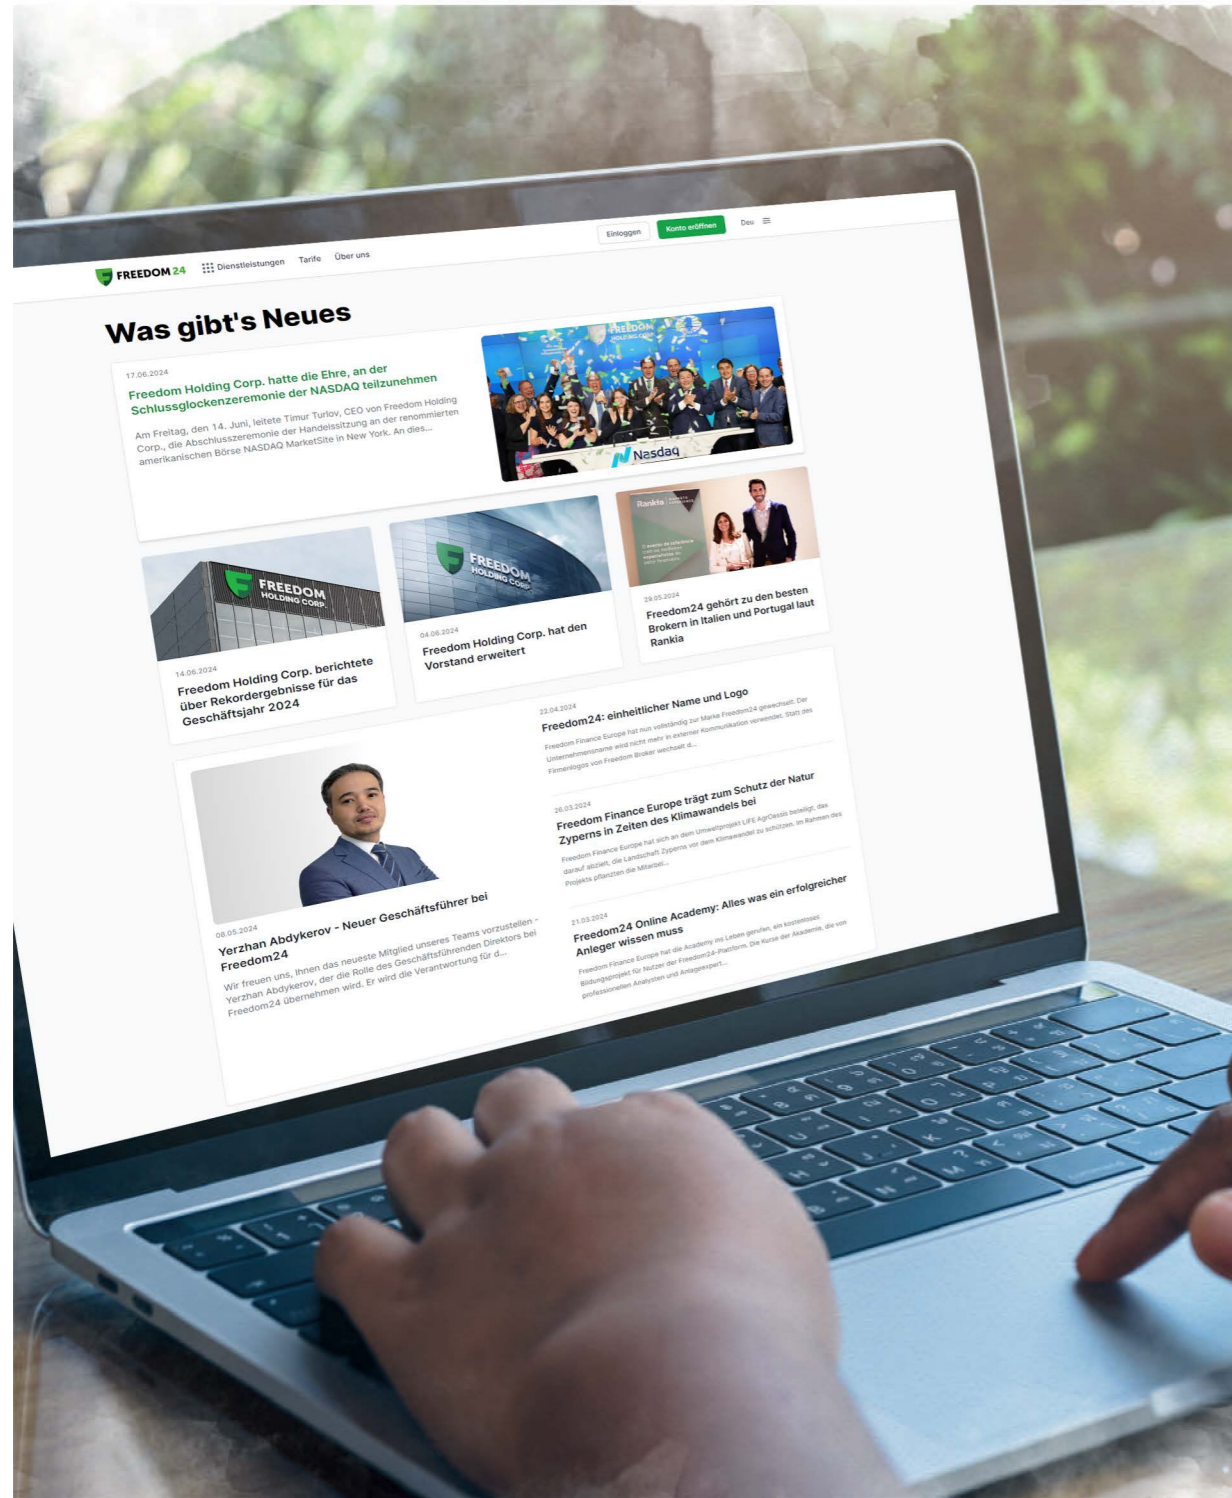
FREEDOM 24 Dienstleistungen Tarife Über uns Einloggen Konto eröffnen Deu

Was gibt's Neues

17.06.2024
Freedom Holding Corp. hatte die Ehre, an der Schlussglockenzeremonie der NASDAQ teilzunehmen
Am Freitag, den 14. Juni, leitete Timur Turlov, CEO von Freedom Holding Corp., die Abschlusszeremonie der Handelssitzung an der renommierten amerikanischen Börse NASDAQ MarketSite in New York. An dies...

FREEDOM HOLDING CORP.
Nasdaq

FREEDOM HOLDING CORP.
14.06.2024
Freedom Holding Corp. berichtete über Rekordergebnisse für das Geschäftsjahr 2024

FREEDOM HOLDING CORP.
04.06.2024
Freedom Holding Corp. hat den Vorstand erweitert

Rankia
29.05.2024
Freedom24 gehört zu den besten Brokern in Italien und Portugal laut Rankia

08.05.2024
Yerzhan Abdykerov - Neuer Geschäftsführer bei Freedom24
Wir freuen uns, Ihnen das neueste Mitglied unseres Teams vorzustellen - Yerzhan Abdykerov, der die Rolle des Geschäftsführenden Direktors bei Freedom24 übernehmen wird. Er wird die Verantwortung für d...

22.04.2024
Freedom24: einheitlicher Name und Logo
Freedom Finance Europe hat nun vollständig zur Marke Freedom24 gewechselt. Der Unternehmensname wird nicht mehr in externer Kommunikation verwendet. Statt des Firmenlogos von Freedom Broker wechselt d...

26.03.2024
Freedom Finance Europe trägt zum Schutz der Natur Zyperns in Zeiten des Klimawandels bei
Freedom Finance Europe hat sich an dem Umweltprojekt LIFE AgrOassis beteiligt, das darauf abzielt, die Landschaft Zyperns vor dem Klimawandel zu schützen. Im Rahmen des Projekts pflanzten die Mitarbei...

21.03.2024
Freedom24 Online Academy: Alles was ein erfolgreicher Anleger wissen muss
Freedom Finance Europe hat die Academy ins Leben gerufen, ein kostenloses Bildungsprojekt für Nutzer der Freedom24-Plattform. Die Kurse der Akademie, die von professionellen Analysten und Anlageexpert...